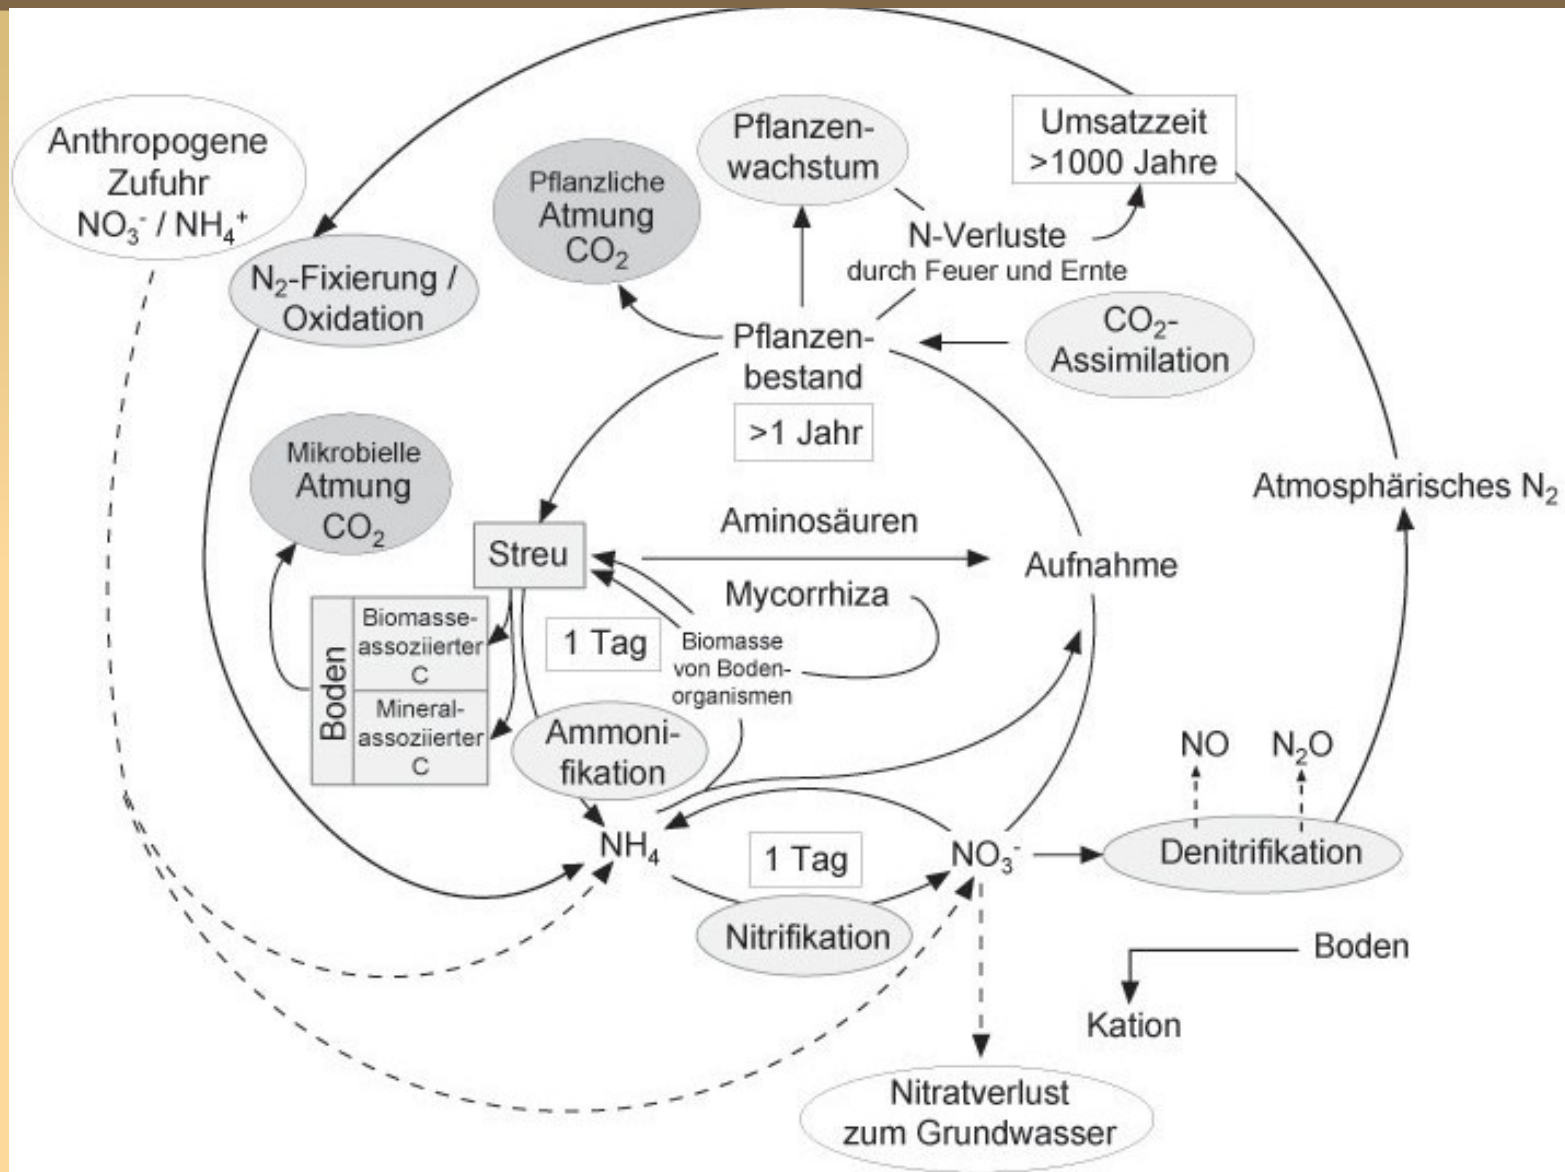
Anthropogene Zufuhr $NO_3^-$ / $NH_4^+$

$N_2$-Fixierung / Oxidation

Pflanzliche Atmung $CO_2$

Pflanzenwachstum

Umsatzzeit >1000 Jahre

N-Verluste durch Feuer und Ernte

Pflanzenbestand

$CO_2$-Assimilation

>1 Jahr

Mikrobielle Atmung $CO_2$

Atmosphärisches $N_2$

Streu

Aminosäuren

Aufnahme

Mycorrhiza

Boden

Biomasse-assoziierter C

Mineral-assoziierter C

1 Tag

Biomasse von Bodenorganismen

Ammonifikation

NO

$N_2O$

$NH_4$

1 Tag

$NO_3^-$

Denitrifikation

Nitrifikation

Boden

Kation

Nitratverlust zum Grundwasser